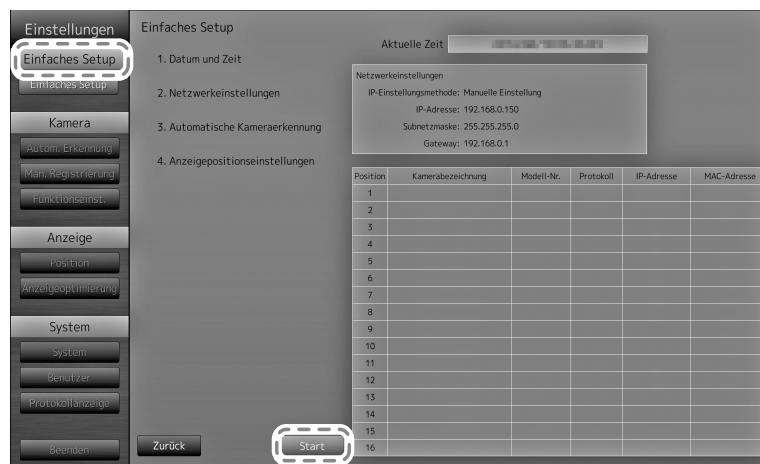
Einstellungen

Einfaches Setup

Einfaches Setup

Kamera

Autom. Erkennung

Man. Registrierung

Funktionseinst.

Anzeige

Position

Anzeigeoptimierung

System

System

Benutzer

Protokollanzeige

Beenden

Einfaches Setup

1. Datum und Zeit

2. Netzwerkeinstellungen

3. Automatische Kameraerkennung

4. Anzeigepositionseinstellungen

Aktuelle Zeit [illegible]

Netzwerkeinstellungen

IP-Einstellungsmethode: Manuelle Einstellung

IP-Adresse: 192.168.0.150

Subnetzmaske: 255.255.255.0

Gateway: 192.168.0.1

| Position | Kamerabezeichnung | Modell-Nr. | Protokoll | IP-Adresse | MAC-Adresse |
|---|---|---|---|---|---|
| 1 | | | | | |
| 2 | | | | | |
| 3 | | | | | |
| 4 | | | | | |
| 5 | | | | | |
| 6 | | | | | |
| 7 | | | | | |
| 8 | | | | | |
| 9 | | | | | |
| 10 | | | | | |
| 11 | | | | | |
| 12 | | | | | |
| 13 | | | | | |
| 14 | | | | | |
| 15 | | | | | |
| 16 | | | | | |

Zurück

Start